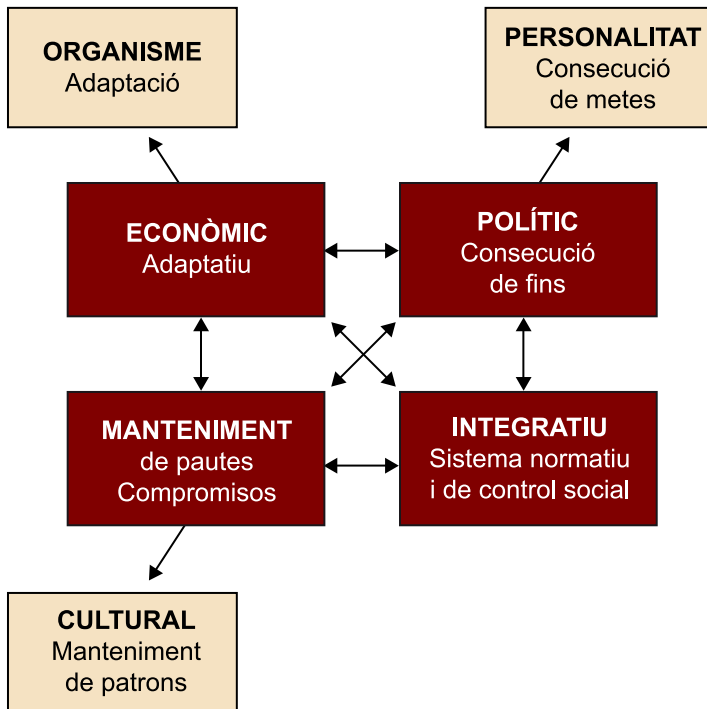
ORGANISME
Adaptació

PERSONALITAT
Consecució de metes

ECONÒMIC
Adaptatiu

POLÍTIC
Consecució de fins

MANTENIMENT
de pautes
Compromisos

INTEGRATIU
Sistema normatiu i de control social

CULTURAL
Manteniment de patrons